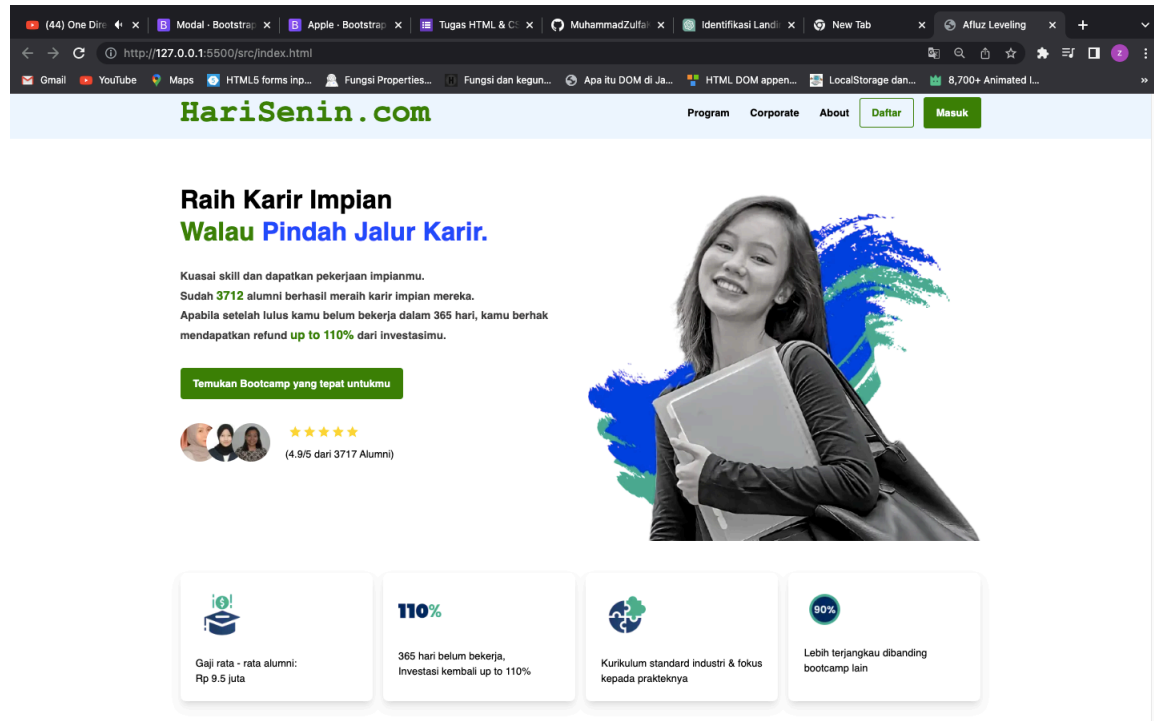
(44) One Dire × Modal · Bootstrap × Apple · Bootstrap × Tugas HTML & CS × MuhammadZulfa × Identifikasi Landi × New Tab × Afluz Leveling × +

http://127.0.0.1:5500/src/index.html

Gmail YouTube Maps HTML5 forms inp... Fungsi Properties... Fungsi dan kegun... Apa itu DOM di Ja... HTML DOM appen... LocalStorage dan... 8,700+ Animated I...

HariSenin.com

Program Corporate About Daftar Masuk

Raih Karir Impian
Walau Pindah Jalur Karir.

Kuasai skill dan dapatkan pekerjaan impianmu.
Sudah 3712 alumni berhasil meraih karir impian mereka.
Apabila setelah lulus kamu belum bekerja dalam 365 hari, kamu berhak mendapatkan refund up to 110% dari investasimu.

Temukan Bootcamp yang tepat untukmu

★★★★★
(4.9/5 dari 3717 Alumni)

Gaji rata - rata alumni:
Rp 9.5 juta

110%

365 hari belum bekerja,
Investasi kembali up to 110%

Kurikulum standard industri & fokus kepada prakteknya

90%

Lebih terjangkau dibanding bootcamp lain